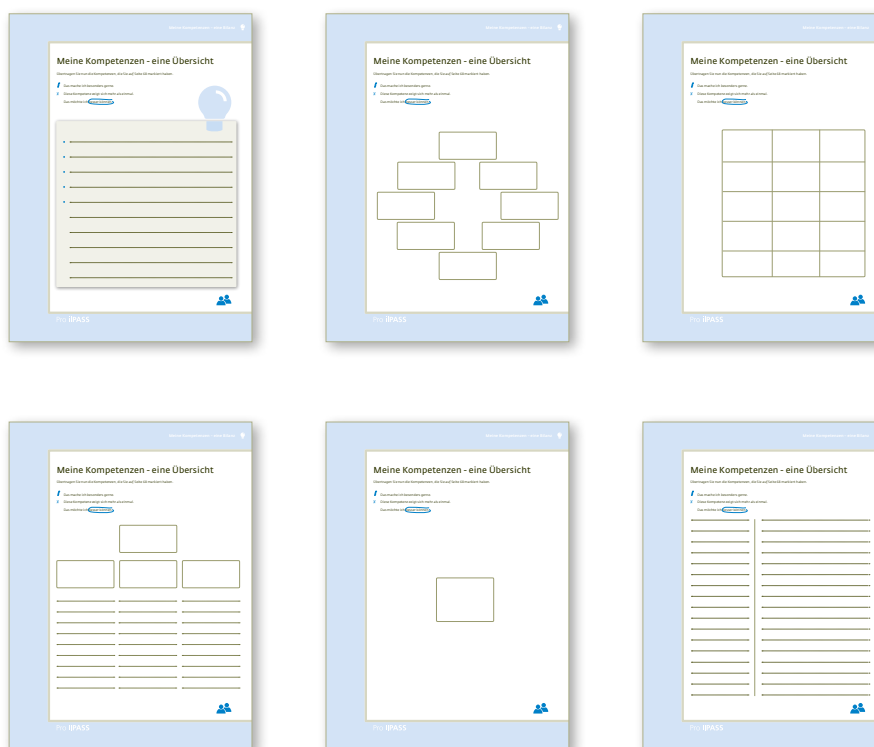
Meine Kompetenzen - eine Übersicht

Übertragen Sie nun die Kompetenzen, die Sie auf Seite 48 markiert haben.

Das mache ich besonders gerne.

Diese Kompetenz zeigt sich mehr als einmal.

Das möchte ich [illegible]

Pro IIPASS

Meine Kompetenzen - eine Übersicht

Übertragen Sie nun die Kompetenzen, die Sie auf Seite 48 markiert haben.

Das mache ich besonders gerne.

Diese Kompetenz zeigt sich mehr als einmal.

Das möchte ich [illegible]

Pro IIPASS

Meine Kompetenzen - eine Übersicht

Übertragen Sie nun die Kompetenzen, die Sie auf Seite 48 markiert haben.

Das mache ich besonders gerne.

Diese Kompetenz zeigt sich mehr als einmal.

Das möchte ich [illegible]

Pro IIPASS

Meine Kompetenzen - eine Übersicht

Übertragen Sie nun die Kompetenzen, die Sie auf Seite 48 markiert haben.

Das mache ich besonders gerne.

Diese Kompetenz zeigt sich mehr als einmal.

Das möchte ich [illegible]

Pro IIPASS

Meine Kompetenzen - eine Übersicht

Übertragen Sie nun die Kompetenzen, die Sie auf Seite 48 markiert haben.

Das mache ich besonders gerne.

Diese Kompetenz zeigt sich mehr als einmal.

Das möchte ich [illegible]

Pro IIPASS

Meine Kompetenzen - eine Übersicht

Übertragen Sie nun die Kompetenzen, die Sie auf Seite 48 markiert haben.

Das mache ich besonders gerne.

Diese Kompetenz zeigt sich mehr als einmal.

Das möchte ich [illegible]

Pro IIPASS